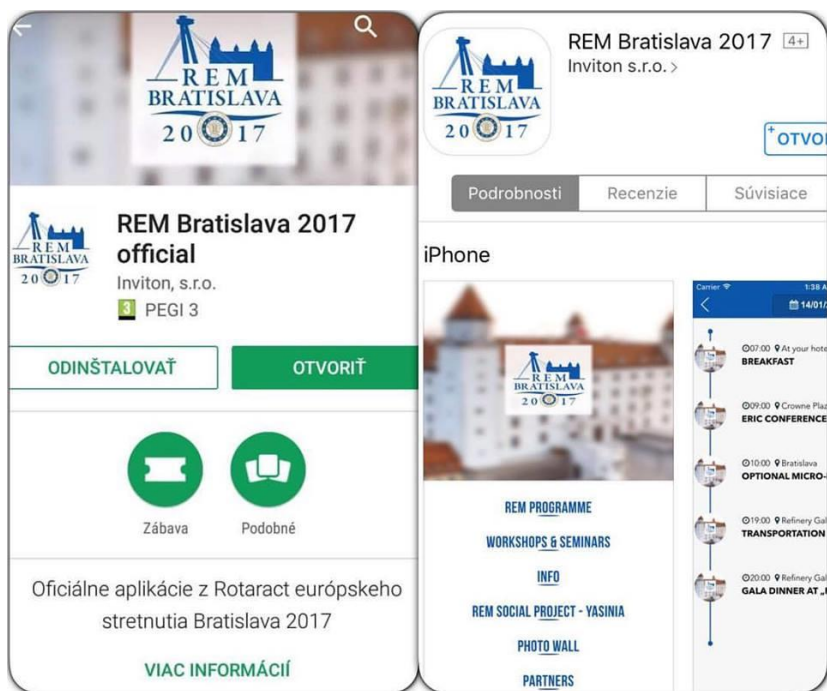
REM BRATISLAVA 2017

REM BRATISLAVA 2017

REM Bratislava 2017 official
Inviton, s.r.o.
3 PEGI 3

ODINŠTALOVAŤ
OTVORIŤ

Zábava
Podobné

Oficiálne aplikácie z Rotaract európskeho stretnutia Bratislava 2017

VIAC INFORMÁCIÍ

REM BRATISLAVA 2017

REM Bratislava 2017 4+
Inviton s.r.o. >

OTVOR

Podrobnosti
Recenzie
Súvisiace

iPhone

REM BRATISLAVA 2017

REM PROGRAMME
WORKSHOPS & SEMINARS
INFO
REM SOCIAL PROJECT - YASINIA
PHOTO WALL
PARTNERS

Carrier
1:38 A
14/01/

07:00 At your hote
BREAKFAST

09:00 Crowne Plaz
ERIC CONFERENCE

10:00 Bratislava
OPTIONAL MICRO-

19:00 Refinery Gal
TRANSPORTATION

20:00 Refinery Gal
GALA DINNER AT „